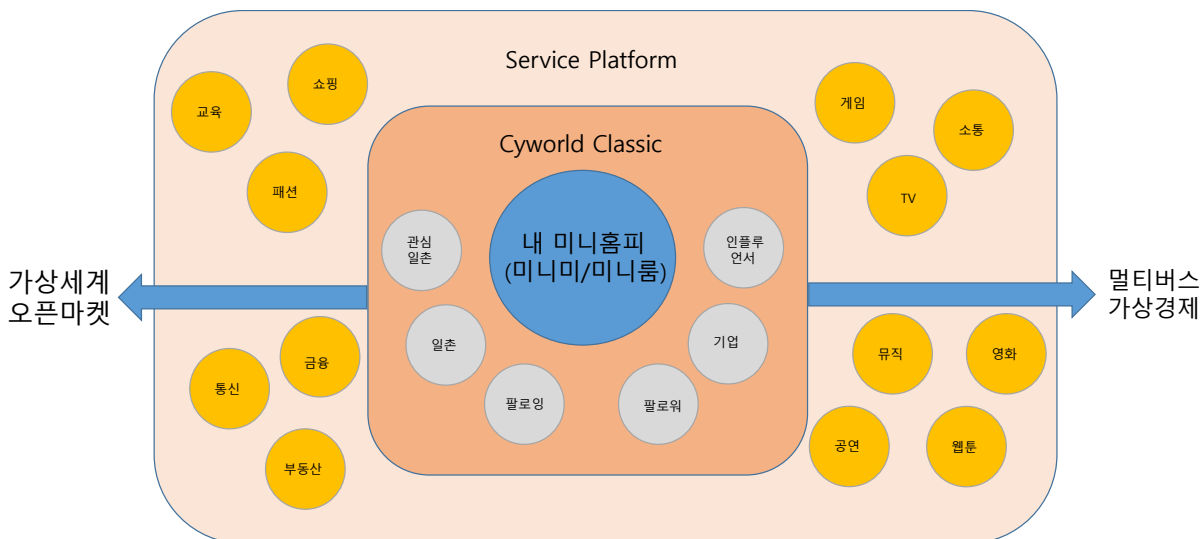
Service Platform

교육

쇼핑

패션

게임

소통

TV

Cyworld Classic

내 미니홈피
(미니미/미니룸)

관심
일촌

인플루
언서

일촌

기업

팔로잉

팔로워

가상세계
오픈마켓

멀티버스
가상경제

금융

통신

부동산

뮤직

영화

공연

웹툰